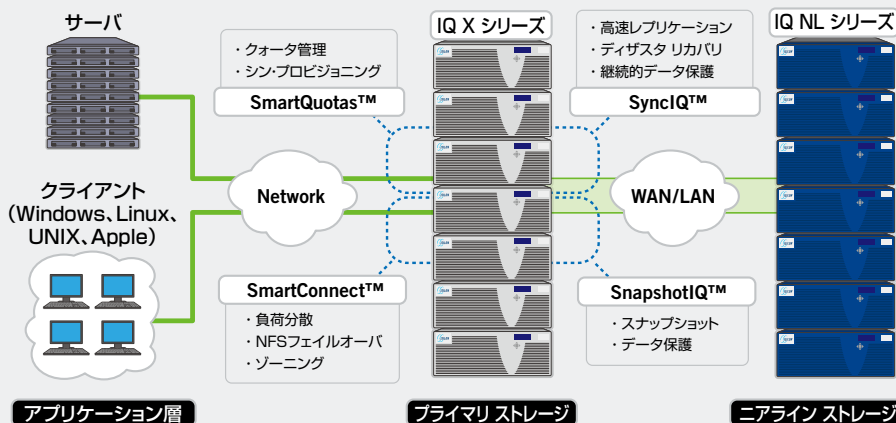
サーバ

・クォータ管理
・シン・プロビジョニング
SmartQuotas™

IQ X シリーズ

・高速レプリケーション
・ディザスタ リカバリ
・継続的データ保護
SyncIQ™

IQ NL シリーズ

クライアント
(Windows、Linux、UNIX、Apple)

Network

WAN/LAN

SmartConnect™
・負荷分散
・NFSフェイルオーバ
・ゾーニング

SnapshotIQ™
・スナップショット
・データ保護

アプリケーション層

プライマリ ストレージ

ニアライン ストレージ